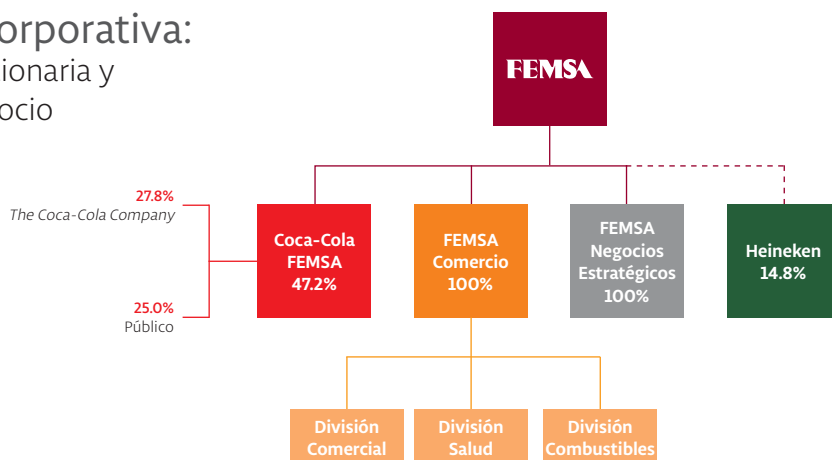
orporativa:
ionaria y
ocio

FEMSA

27.8%
The Coca-Cola Company

25.0%
Público

Coca-Cola FEMSA 47.2%

FEMSA Comercio 100%

FEMSA Negocios Estratégicos 100%

Heineken 14.8%

División Comercial

División Salud

División Combustibles